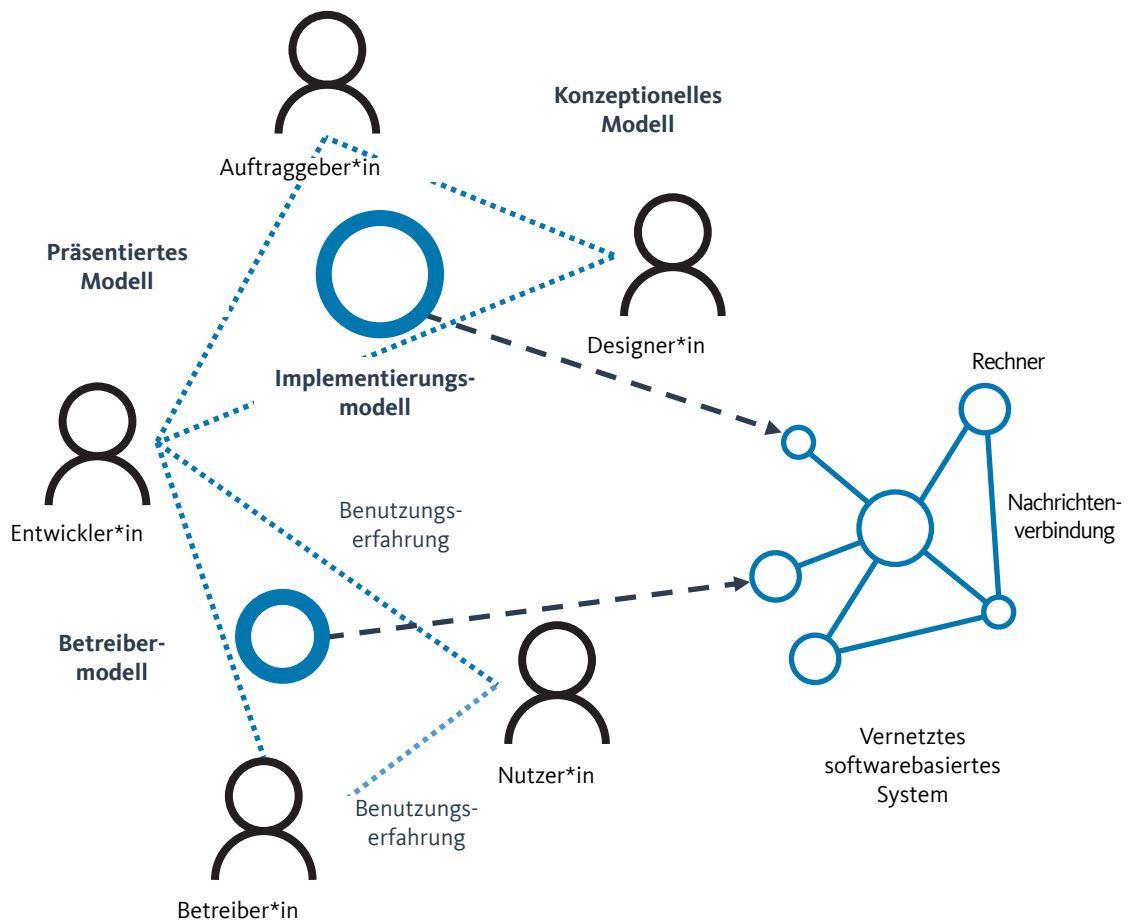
Auftraggeber*in

Konzeptionelles Modell

Präsentiertes Modell

Designer*in

Implementierungsmodell

Rechner

Entwickler*in

Nachrichtenverbindung

Benutzungserfahrung

Betreibermodell

Nutzer*in

Vernetztes softwarebasiertes System

Benutzungserfahrung

Betreiber*in